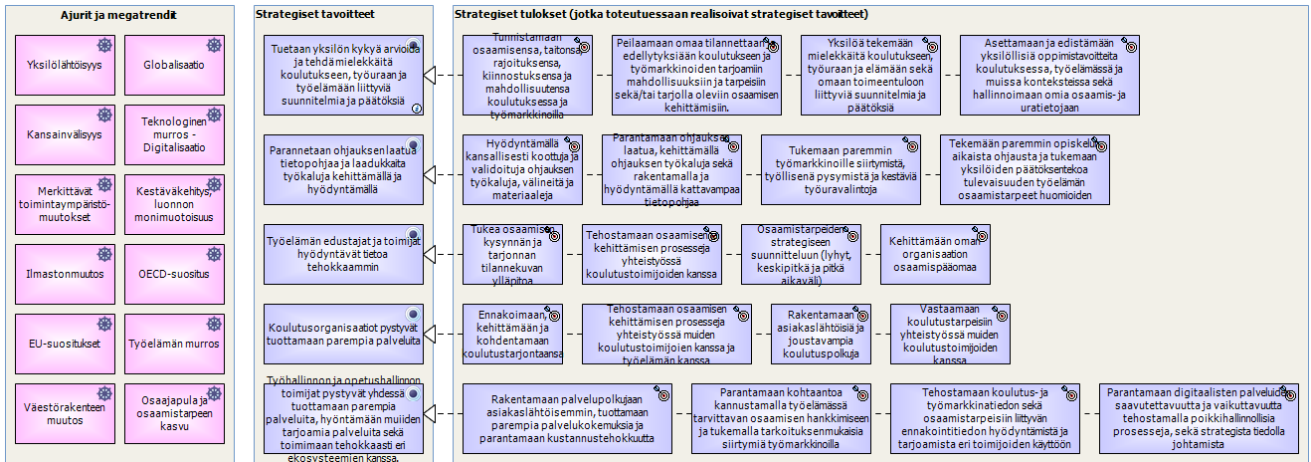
Ajurit ja megatrendit

Yksilölähtöisyys

Globalisaatio

Kansainvälisyys

Teknologinen murros - Digitalisaatio

Merkittävät toimintaympäristömuutokset

Kestäväkehitys, luonnon monimuotoisuus

Ilmastonmuutos

OECD-suositus

EU-suositukset

Työelämän murros

Väestörakenteen muutos

Osaajapula ja osaamistarpeen kasvu

Strategiset tavoitteet

Tuetaan yksilön kykyä arvioida ja tehdä mielekkäitä koulutuksen, työuraan ja työelämään liittyviä suunnitelmia ja päätöksiä

Parannetaan ohjauksen laatua tietopohjaa ja laadukkaita työkaluja kehittämällä ja hyödyntämällä

Työelämän edustajat ja toimijat hyödyntävät tietoa tehokkaammin

Koulutusorganisaatiot pystyvät tuottamaan parempia palveluita

Työhallinnon ja opetushallinnon toimijat pystyvät yhdessä tuottamaan parempia palveluita, hyöntämään muiden tarjoamia palveluita sekä toimimaan tehokkaasti eri ekosysteemien kanssa.

Strategiset tulokset (jotka toteutuessaan realisoivat strategiset tavoitteet)

Tunnistamaan osaamisensa, taitonsa, rajoituksensa, kiinnostuksensa ja mahdollisuutensa koulutuksessa ja työmarkkinoilla

Peilaamaan omaa tilannettaan edellytyksiään koulutukseen ja työmarkkinoiden tarjoamiin mahdollisuuksiin ja tarpeisiin sekä/tai tarjolla oleviin osaamisen kehittämisiin.

Yksilöä tekemään mielekkäitä koulutukseen, työuraan ja elämään sekä omaan toimeentuloon liittyviä suunnitelmia ja päätöksiä

Asettamaan ja edistämään yksilöllisiä oppimistavoitteita koulutuksessa, työelämässä ja muissa konteksteissa sekä hallinnoimaan omia osaamis- ja uratietojaan

Hyödyntämällä kansallisesti koottuja ja validoituja ohjauksen työkaluja, välineitä ja materiaaleja

Parantamaan ohjauksen laatua, kehittämällä ohjauksen työkaluja sekä rakentamalla ja hyödyntämällä kattavampaa tietopohjaa

Tukemaan paremmin työmarkkinoille siirtymistä, työllisenä pysymistä ja kestäviä työuravalintoja

Tekemään paremmin opiskeluaikaista ohjausta ja tukemaan yksilöiden päätöksentekoa tulevaisuuden työelämän osaamistarpeet huomioiden

Tukea osaamiskysynnän ja tarjonnan tilannekuvan ylläpitoa

Tehostamaan osaamisen kehittämisen prosesseja yhteistyössä koulutustoimijoiden kanssa

Osaamistarpeiden strategiseen suunnitteluun (lyhyt, keskipitkä ja pitkä aikaväli)

Kehittämään oman organisaation osaamispääomaa

Ennakoimaan, kehittämään ja kohdentamaan koulutustarjontaansa

Tehostamaan osaamisen kehittämisen prosesseja yhteistyössä muiden koulutustoimijoiden kanssa ja työelämän kanssa

Rakentamaan asiakaslähtöisiä ja joustavampia koulutuspolkuja

Vastaamaan koulutustarpeisiin yhteistyössä muiden koulutustoimijoiden kanssa

Rakentamaan palvelupolkujaan asiakaslähtöisemmin, tuottamaan parempia palvelukokemuksia ja parantamaan kustannustehokkuutta

Parantamaan kohtaantoa kannustamalla työelämässä tarvittavan osaamisen hankkimiseen ja tukemalla tarkoituksenmukaisia siirtymiä työmarkkinoilla

Tehostamaan koulutus- ja työmarkkinatiedon sekä osaamistarpeisiin liittyvän ennakointitiedon hyödyntämistä ja tarjoamista eri toimijoiden käyttöön

Parantamaan digitaalisten palveluiden saavutettavuutta ja vaikuttavuutta tehostamalla poikkihallinnollisia prosesseja, sekä strategista tiedolla johtamista